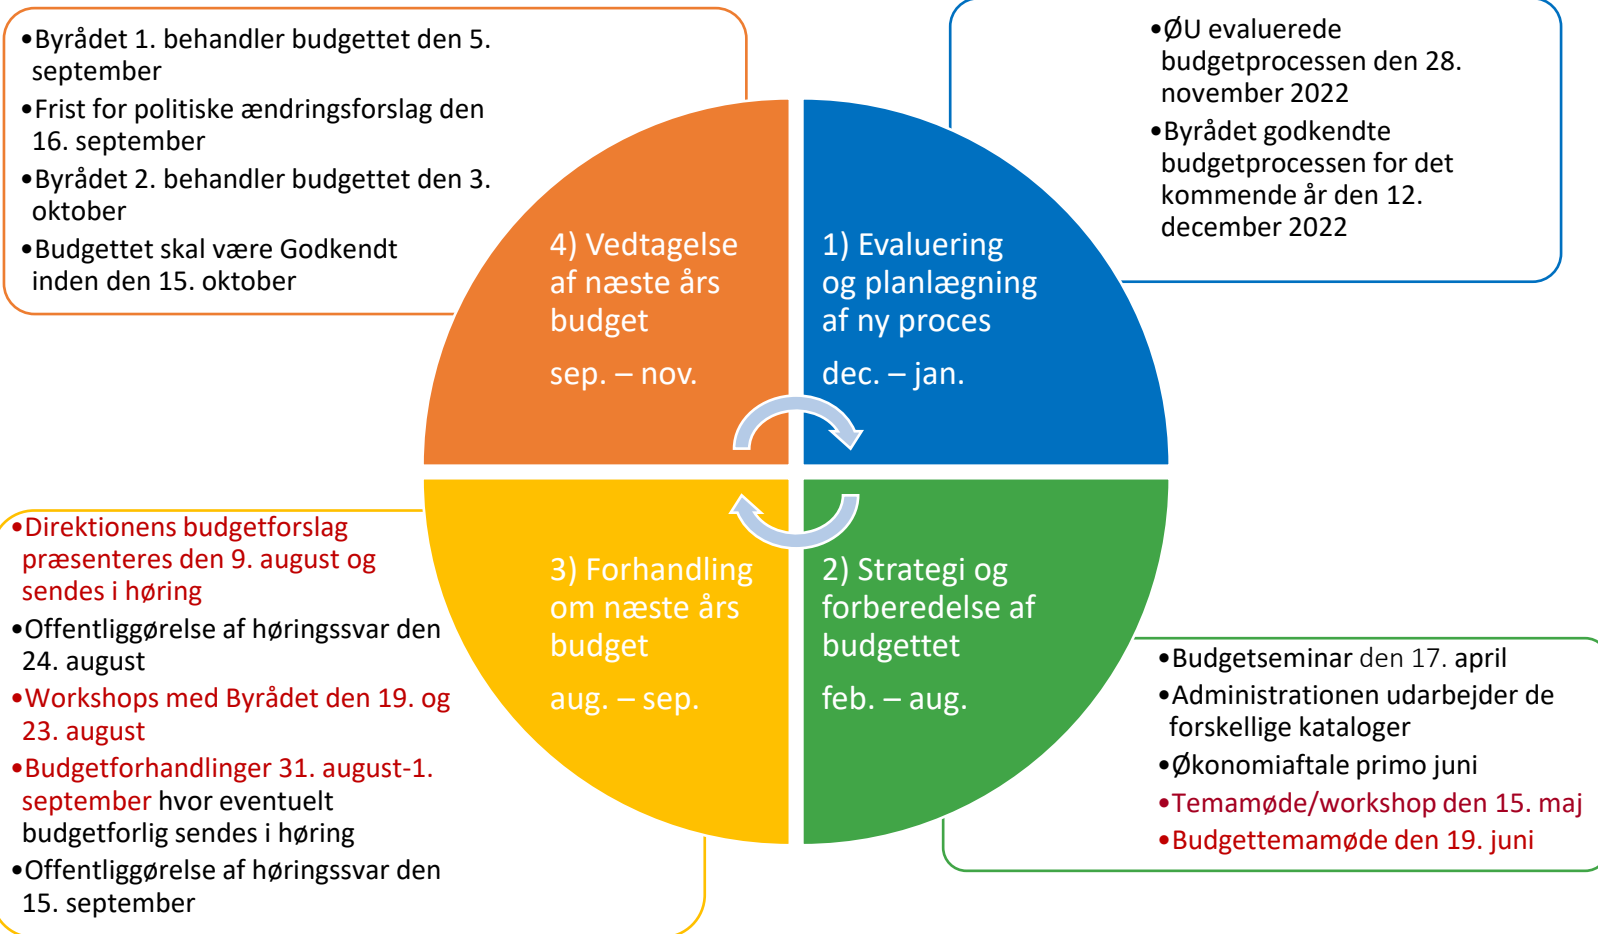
•Byrådet 1. behandler budgettet den 5. september
•Frist for politiske ændringsforslag den 16. september
•Byrådet 2. behandler budgettet den 3. oktober
•Budgettet skal være Godkendt inden den 15. oktober

•ØU evaluerede budgetprocessen den 28. november 2022
•Byrådet godkendte budgetprocessen for det kommende år den 12. december 2022

4) Vedtagelse af næste års budget

sep. – nov.

1) Evaluering og planlægning af ny proces

dec. – jan.

3) Forhandling om næste års budget

aug. – sep.

2) Strategi og forberedelse af budgettet

feb. – aug.

•Direktionens budgetforslag præsenteres den 9. august og sendes i høring
•Offentliggørelse af høringssvar den 24. august
•Workshops med Byrådet den 19. og 23. august
•Budgetforhandlinger 31. august-1. september hvor eventuelt budgetforlig sendes i høring
•Offentliggørelse af høringssvar den 15. september

•Budgetseminar den 17. april
•Administrationen udarbejder de forskellige kataloger
•Økonomiaftale primo juni
•Temamøde/workshop den 15. maj
•Budgettemamøde den 19. juni